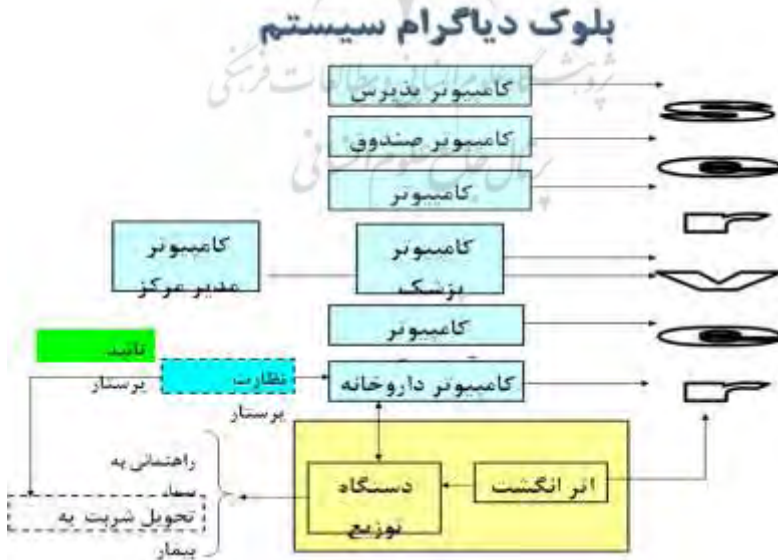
بلوک دیاگرام سیستم

پژوهشگاه علوم انسانی و مطالعات فرهنگی
پرتال جامع علوم انسانی

کامپیوتر مدرس

کامپیوتر صندوق

کامپیوتر

کامپیوتر مدیر مرکز

کامپیوتر پزشک

کامپیوتر

تائید

نظارت پرستار

پرستار

کامپیوتر داروخانه

راهنمائی به بیمار

تحویل شربت به بیمار

دستگاه توزیع

اثر انگشت